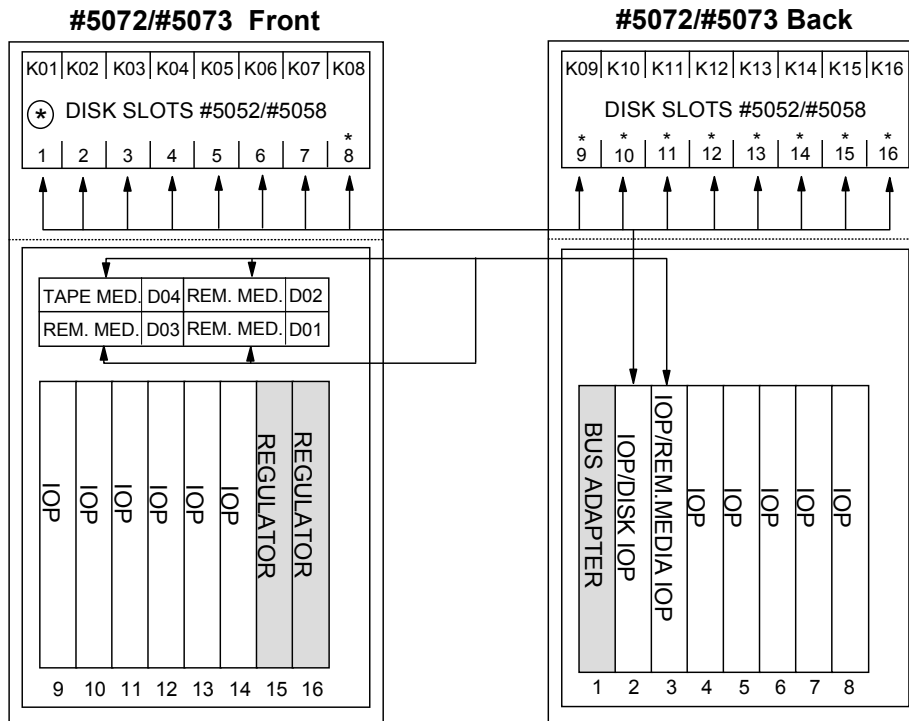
#5072/#5073 Front

| K01 | K02 | K03 | K04 | K05 | K06 | K07 | K08 |
|---|---|---|---|---|---|---|---|

(*) DISK SLOTS #5052/#5058

| 1 | 2 | 3 | 4 | 5 | 6 | 7 | * 8 |
|---|---|---|---|---|---|---|---|

| TAPE MED. | D04 | REM. MED. | D02 |
|---|---|---|---|
| REM. MED. | D03 | REM. MED. | D01 |

IOP IOP IOP IOP IOP IOP REGULATOR REGULATOR

9 10 11 12 13 14 15 16

#5072/#5073 Back

| K09 | K10 | K11 | K12 | K13 | K14 | K15 | K16 |
|---|---|---|---|---|---|---|---|

DISK SLOTS #5052/#5058

| * 9 | * 10 | * 11 | * 12 | * 13 | * 14 | * 15 | * 16 |
|---|---|---|---|---|---|---|---|

BUS ADAPTER IOP/DISK IOP IOP/REM.MEDIA IOP IOP IOP IOP IOP IOP

1 2 3 4 5 6 7 8